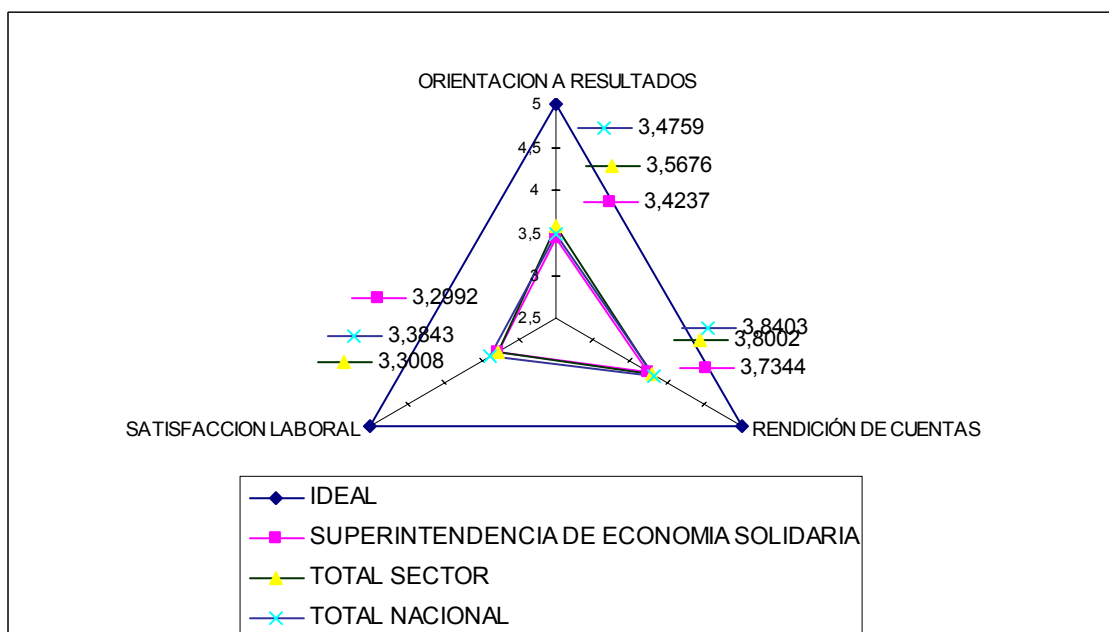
ORIENTACION A RESULTADOS

5

4,5

4

3,5

3

2,5

3,4759

3,5676

3,4237

3,2992

3,3843

3,3008

3,8403

3,8002

3,7344

SATISFACCION LABORAL

RENDICIÓN DE CUENTAS

IDEAL

SUPERINTENDENCIA DE ECONOMIA SOLIDARIA

TOTAL SECTOR

TOTAL NACIONAL